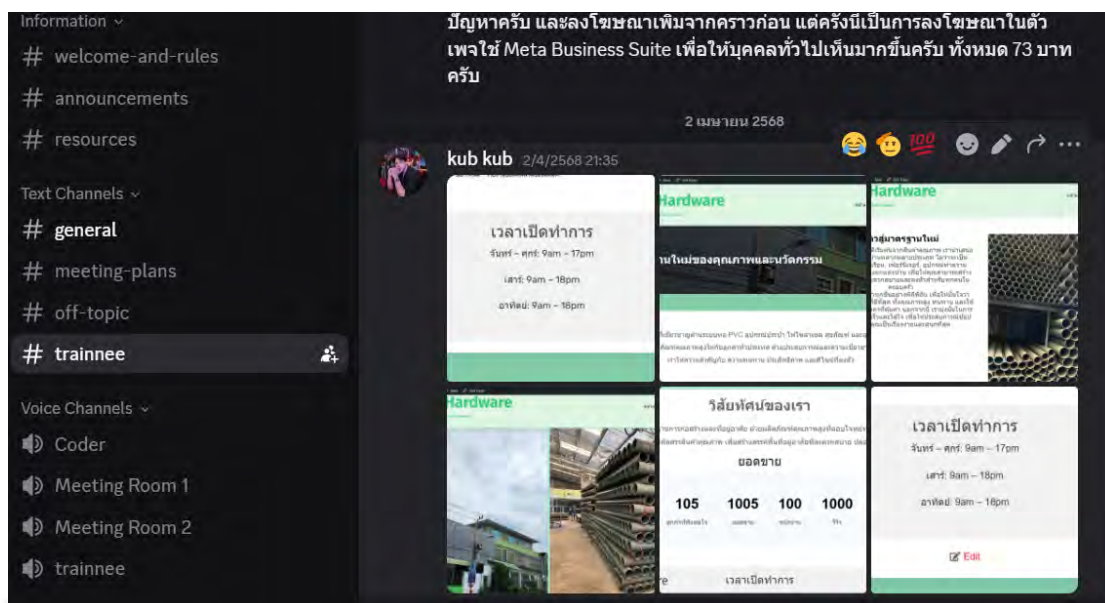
Information ⌄
# welcome-and-rules
# announcements
# resources

Text Channels ⌄
# general
# meeting-plans
# off-topic
# trainnee

Voice Channels ⌄
Coder
Meeting Room 1
Meeting Room 2
trainnee

ปัญหาครับ และลงโฆษณาเพิ่มจากคราวก่อน แต่ครั้งนี้เป็นการลงโฆษณาในตัวเพจใช้ Meta Business Suite เพื่อให้บุคคลทั่วไปเห็นมากขึ้นครับ ทั้งหมด 73 บาท ครับ

2 เมษายน 2568

kub kub 2/4/2568 21:35

เวลาเปิดทำการ
จันทร์ - ศุกร์: 9am - 17pm
เสาร์: 9am - 18pm
อาทิตย์: 9am - 18pm

Hardware
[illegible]นใหม่ของคุณภาพและนวัตกรรม

Hardware
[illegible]าสู่มาตรฐานใหม่

Hardware

วิสัยทัศน์ของเรา
ยอดขาย
105 1005 100 1000
เวลาเปิดทำการ

เวลาเปิดทำการ
จันทร์ - ศุกร์: 9am - 17pm
เสาร์: 9am - 18pm
อาทิตย์: 9am - 18pm
Edit